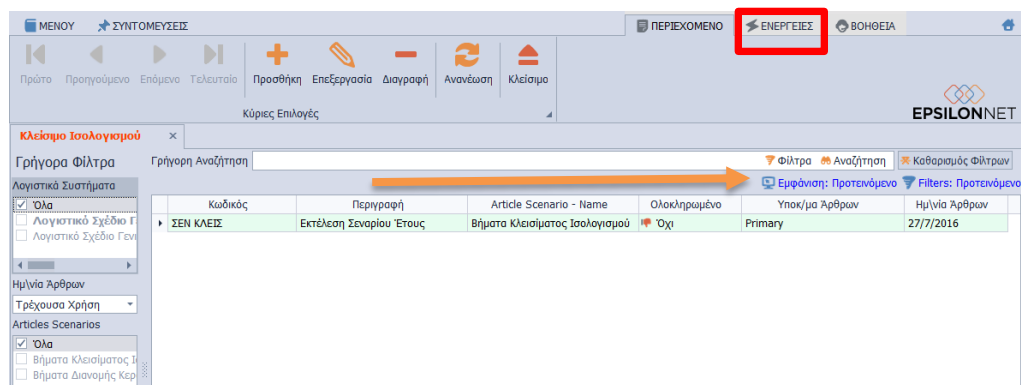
ΜΕΝΟΥ ΣΥΝΤΟΜΕΥΣΕΙΣ

ΠΕΡΙΕΧΟΜΕΝΟ ΕΝΕΡΓΕΙΕΣ ΒΟΗΘΕΙΑ

Πρώτο Προηγούμενο Επόμενο Τελευταίο Προσθήκη Επεξεργασία Διαγραφή Ανανέωση Κλείσιμο

Κύριες Επιλογές

EPSILONNET

Κλείσιμο Ισολογισμού ×

Γρήγορα Φίλτρα

Λογιστικά Συστήματα

Όλα

Λογιστικό Σχέδιο Γ

Λογιστικό Σχέδιο Γεν

Ημ\νία Άρθρων

Τρέχουσα Χρήση

Articles Scenarios

Όλα

Βήματα Κλεισίματος Ι

Βήματα Διανομής Κερ

Γρήγορη Αναζήτηση

Φίλτρα Αναζήτηση Καθαρισμός Φίλτρων

Εμφάνιση: Προτεινόμενο Filters: Προτεινόμενο

| Κωδικός | Περιγραφή | Article Scenario - Name | Ολοκληρωμένο | Υποκ/μα Άρθρων | Ημ\νία Άρθρων |
|---|---|---|---|---|---|
| ΣΕΝ ΚΛΕΙΣ | Εκτέλεση Σεναρίου Έτους | Βήματα Κλεισίματος Ισολογισμού | Όχι | Primary | 27/7/2016 |